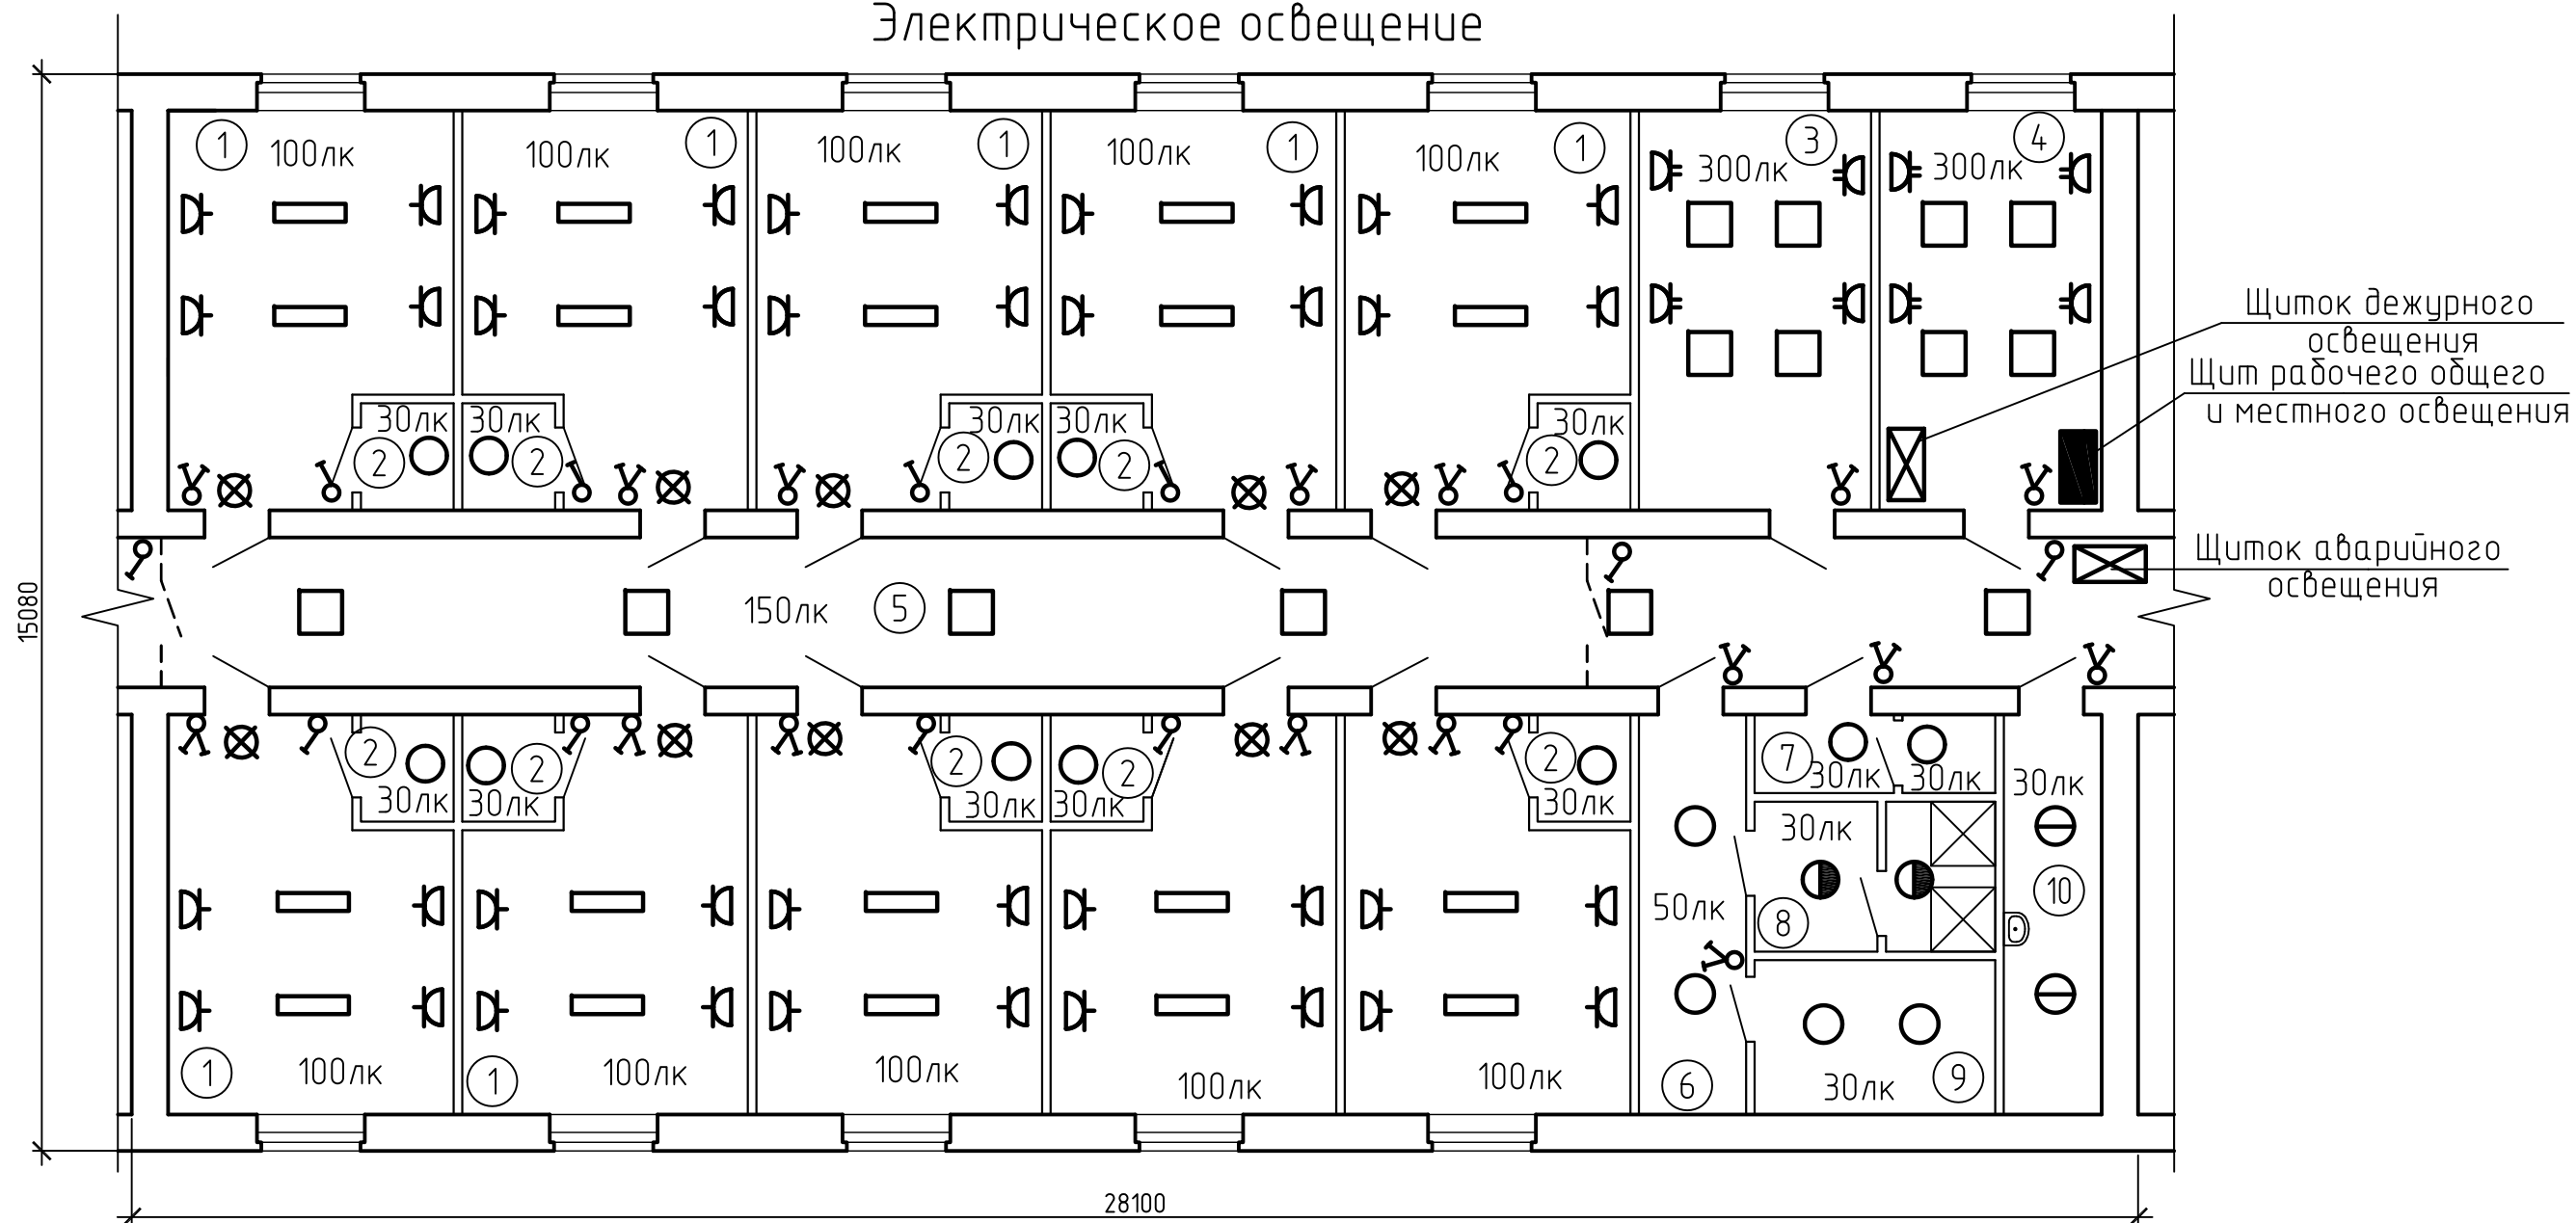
Электрическое освещение

1 100лк
1 100лк
1 100лк
1 100лк
1 100лк
1
3 300лк
4 300лк

30лк 30лк
2 2
30лк 30лк
2 2
30лк
2

Щиток дежурного освещения
Щит рабочего общего и местного освещения
Щиток аварийного освещения

150лк 5

15080

2 2
30лк 30лк
2 2
30лк 30лк
2
30лк

7 30лк 30лк
30лк
30лк
50лк
8
10

1 100лк
1 100лк
100лк
100лк
100лк
6
30лк 9

28100